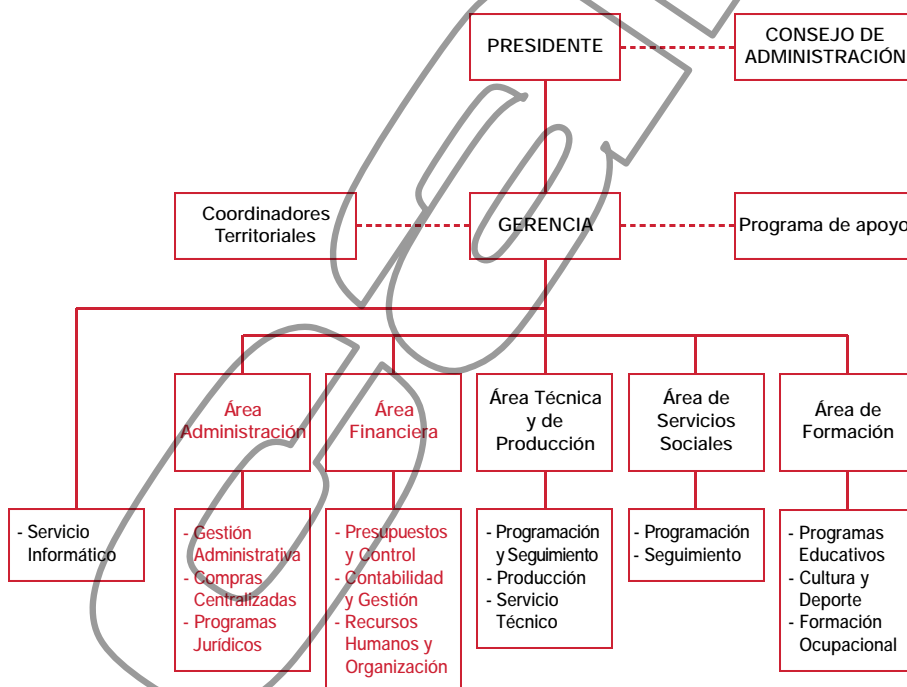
PRESIDENTE

CONSEJO DE ADMINISTRACIÓN

Coordinadores Territoriales

GERENCIA

Programa de apoyo

Área Administración

Área Financiera

Área Técnica y de Producción

Área de Servicios Sociales

Área de Formación

- Servicio Informático

- Gestión Administrativa
- Compras Centralizadas
- Programas Jurídicos

- Presupuestos y Control
- Contabilidad y Gestión
- Recursos Humanos y Organización

- Programación y Seguimiento
- Producción
- Servicio Técnico

- Programación
- Seguimiento

- Programas Educativos
- Cultura y Deporte
- Formación Ocupacional